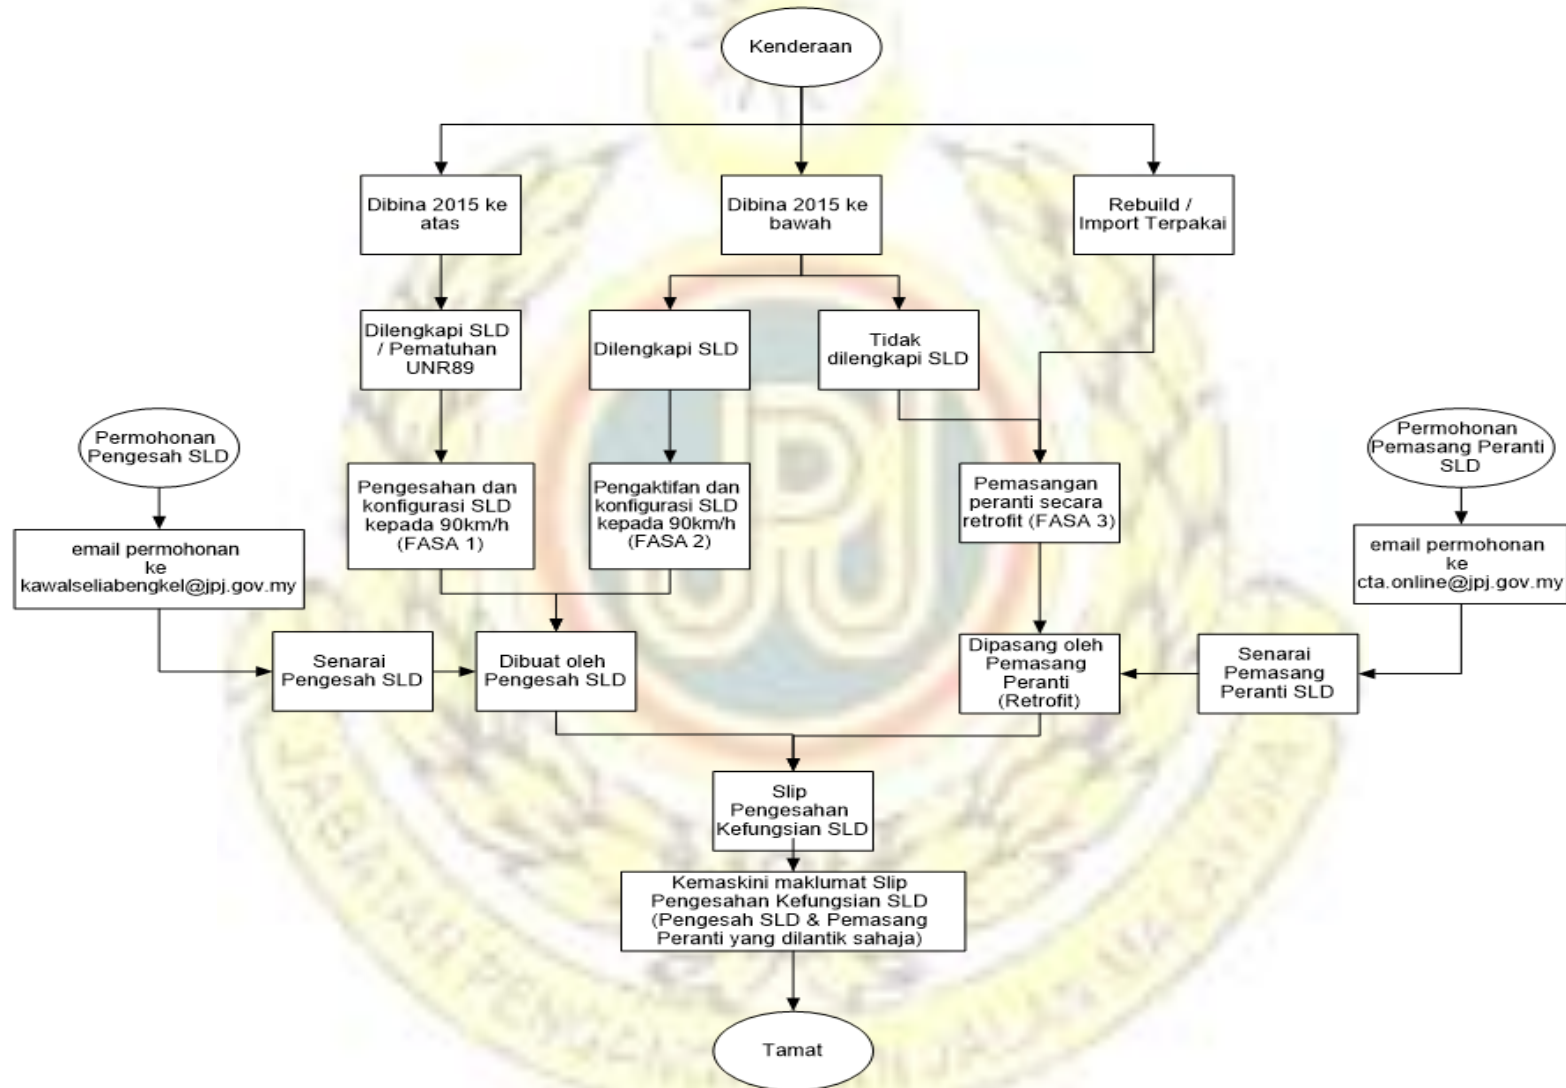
Kenderaan

Dibina 2015 ke atas

Dibina 2015 ke bawah

Rebuild / Import Terpakai

Dilengkapi SLD / Pematuhan UNR89

Dilengkapi SLD

Tidak dilengkapi SLD

Permohonan Pengesah SLD

Pengesahan dan konfigurasi SLD kepada 90km/h (FASA 1)

Pengaktifan dan konfigurasi SLD kepada 90km/h (FASA 2)

Pemasangan peranti secara retrofit (FASA 3)

Permohonan Pemasang Peranti SLD

email permohonan ke kawalseliabengkel@jpj.gov.my

email permohonan ke cta.online@jpj.gov.my

Senarai Pengesah SLD

Dibuat oleh Pengesah SLD

Dipasang oleh Pemasang Peranti (Retrofit)

Senarai Pemasang Peranti SLD

Slip Pengesahan Kefungsian SLD

Kemaskini maklumat Slip Pengesahan Kefungsian SLD (Pengesah SLD & Pemasang Peranti yang dilantik sahaja)

Tamat